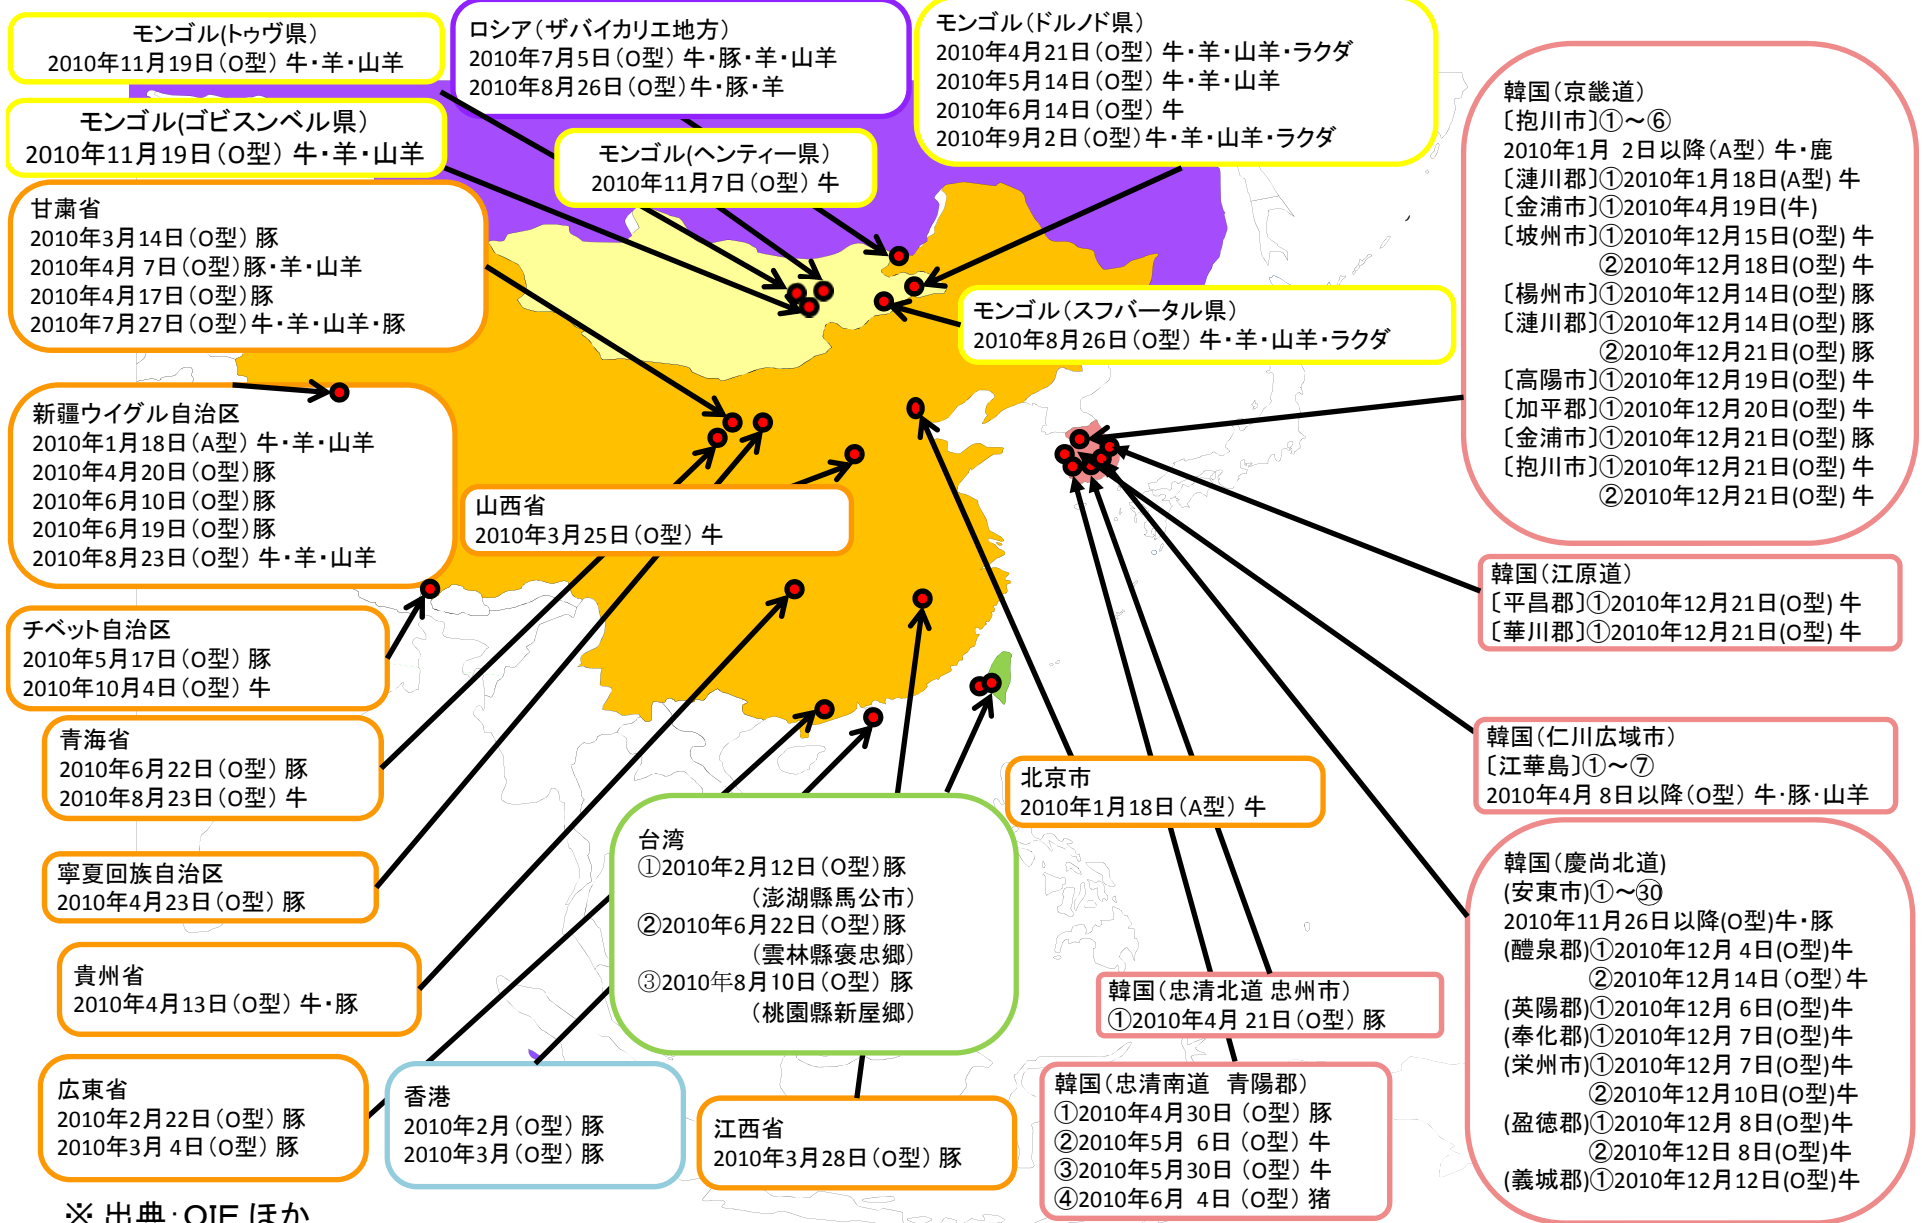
モンゴル(トゥウ県)
2010年11月19日(O型) 牛・羊・山羊

ロシア(ザバイカリエ地方)
2010年7月5日(O型) 牛・豚・羊・山羊
2010年8月26日(O型)牛・豚・羊

モンゴル(ドルノド県)
2010年4月21日(O型) 牛・羊・山羊・ラクダ
2010年5月14日(O型) 牛・羊・山羊
2010年6月14日(O型) 牛
2010年9月2日(O型)牛・羊・山羊・ラクダ

モンゴル(ゴビスンベル県)
2010年11月19日(O型) 牛・羊・山羊

モンゴル(ヘンティー県)
2010年11月7日(O型) 牛

甘粛省
2010年3月14日(O型) 豚
2010年4月 7日(O型)豚・羊・山羊
2010年4月17日(O型)豚
2010年7月27日(O型)牛・羊・山羊・豚

モンゴル(スフバータル県)
2010年8月26日(O型) 牛・羊・山羊・ラクダ

韓国(京畿道)
〔抱川市〕①～⑥
2010年1月 2日以降(A型) 牛・鹿
〔漣川郡〕①2010年1月18日(A型) 牛
〔金浦市〕①2010年4月19日(牛)
〔坡州市〕①2010年12月15日(O型) 牛
②2010年12月18日(O型) 牛
〔楊州市〕①2010年12月14日(O型) 豚
〔漣川郡〕①2010年12月14日(O型) 豚
②2010年12月21日(O型) 豚
〔高陽市〕①2010年12月19日(O型) 牛
〔加平郡〕①2010年12月20日(O型) 牛
〔金浦市〕①2010年12月21日(O型) 豚
〔抱川市〕①2010年12月21日(O型) 牛
②2010年12月21日(O型) 牛

新疆ウイグル自治区
2010年1月18日(A型) 牛・羊・山羊
2010年4月20日(O型)豚
2010年6月10日(O型)豚
2010年6月19日(O型)豚
2010年8月23日(O型) 牛・羊・山羊

山西省
2010年3月25日(O型) 牛

チベット自治区
2010年5月17日(O型) 豚
2010年10月4日(O型) 牛

韓国(江原道)
〔平昌郡〕①2010年12月21日(O型) 牛
〔華川郡〕①2010年12月21日(O型) 牛

青海省
2010年6月22日(O型) 豚
2010年8月23日(O型) 牛

韓国(仁川広域市)
〔江華島〕①～⑦
2010年4月 8日以降(O型) 牛・豚・山羊

北京市
2010年1月18日(A型) 牛

寧夏回族自治区
2010年4月23日(O型) 豚

台湾
①2010年2月12日(O型)豚
(澎湖縣馬公市)
②2010年6月22日(O型)豚
(雲林縣褒忠郷)
③2010年8月10日(O型) 豚
(桃園縣新屋郷)

韓国(慶尚北道)
(安東市)①～㉚
2010年11月26日以降(O型)牛・豚
(醴泉郡)①2010年12月 4日(O型)牛
②2010年12月14日(O型)牛
(英陽郡)①2010年12月 6日(O型)牛
(奉化郡)①2010年12月 7日(O型)牛
(栄州市)①2010年12月 7日(O型)牛
②2010年12月10日(O型)牛
(盈徳郡)①2010年12月 8日(O型)牛
②2010年12日 8日(O型)牛
(義城郡)①2010年12月12日(O型)牛

貴州省
2010年4月13日(O型) 牛・豚

韓国(忠清北道 忠州市)
①2010年4月 21日(O型) 豚

広東省
2010年2月22日(O型) 豚
2010年3月 4日(O型) 豚

香港
2010年2月(O型) 豚
2010年3月(O型) 豚

江西省
2010年3月28日(O型) 豚

韓国(忠清南道 青陽郡)
①2010年4月30日 (O型) 豚
②2010年5月 6日 (O型) 牛
③2010年5月30日 (O型) 牛
④2010年6月 4日 (O型) 猪

※ 出典:OIE ほか